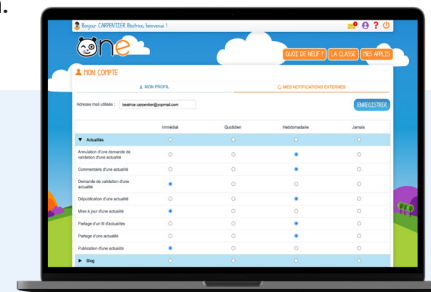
Bonjour CARPENTIER Béatrice, bienvenue !

one

QUOI DE NEUF ? | LA CLASSE | MES APPLIS

MON COMPTE

MON PROFIL | MES NOTIFICATIONS EXTERNES

Adresse mail utilisée : beatrice.carpentier@ypmail.com

ENREGISTRER

| | Immédiat | Quotidien | Hebdomadaire | Jamais |
|---|---|---|---|---|
| ▼ Actualités | | | | |
| Annulation d'une demande de validation d'une actualité | | | | |
| Commentaire d'une actualité | | | | |
| Demande de validation d'une actualité | | | | |
| Dépublication d'une actualité | | | | |
| Mise à jour d'une actualité | | | | |
| Partage d'un fil d'actualités | | | | |
| Partage d'une actualité | | | | |
| Publication d'une actualité | | | | |
| ▶ Blog | | | | |